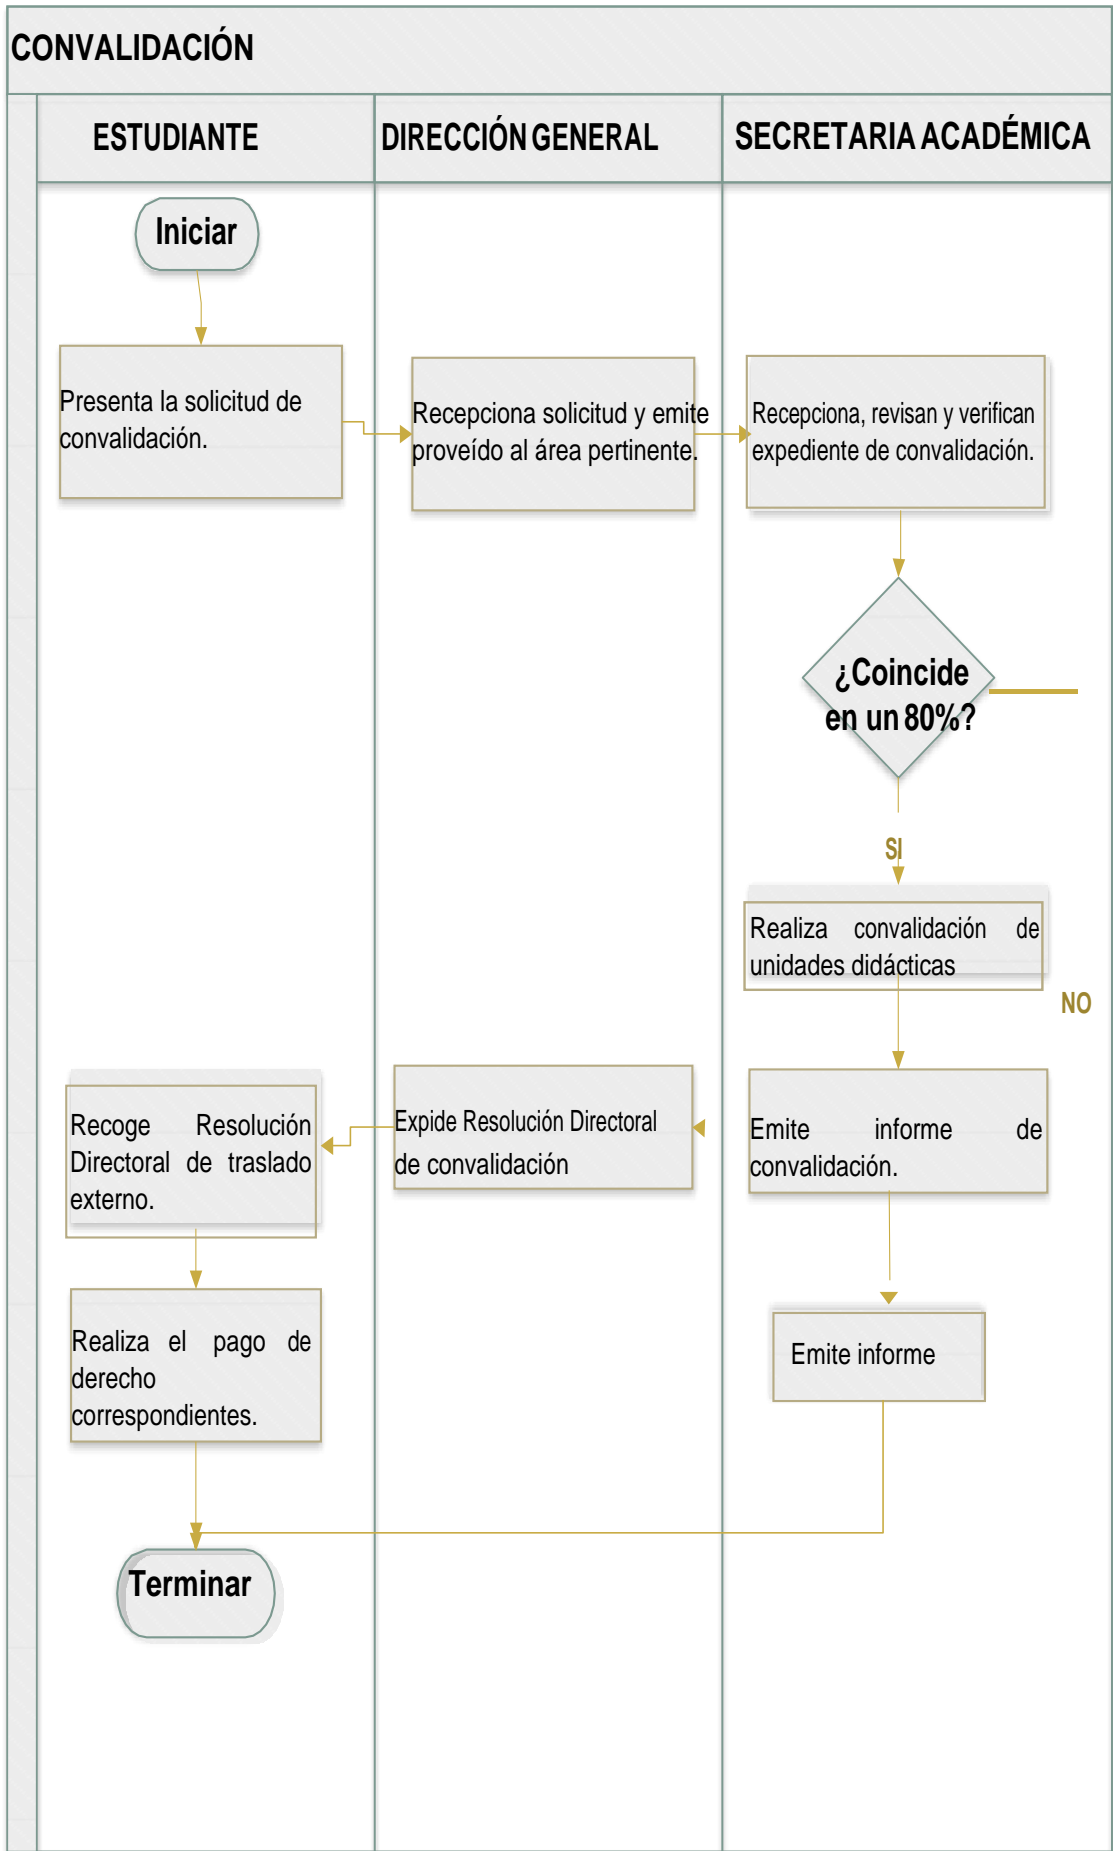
CONVALIDACIÓN

ESTUDIANTE

DIRECCIÓN GENERAL

SECRETARIA ACADÉMICA

Iniciar

Presenta la solicitud de convalidación.

Recepciona solicitud y emite proveído al área pertinente.

Recepciona, revisan y verifican expediente de convalidación.

¿Coincide en un 80%?

SI

Realiza convalidación de unidades didácticas

NO

Recoge Resolución Directoral de traslado externo.

Expide Resolución Directoral de convalidación

Emite informe de convalidación.

Realiza el pago de derecho correspondientes.

Emite informe

Terminar